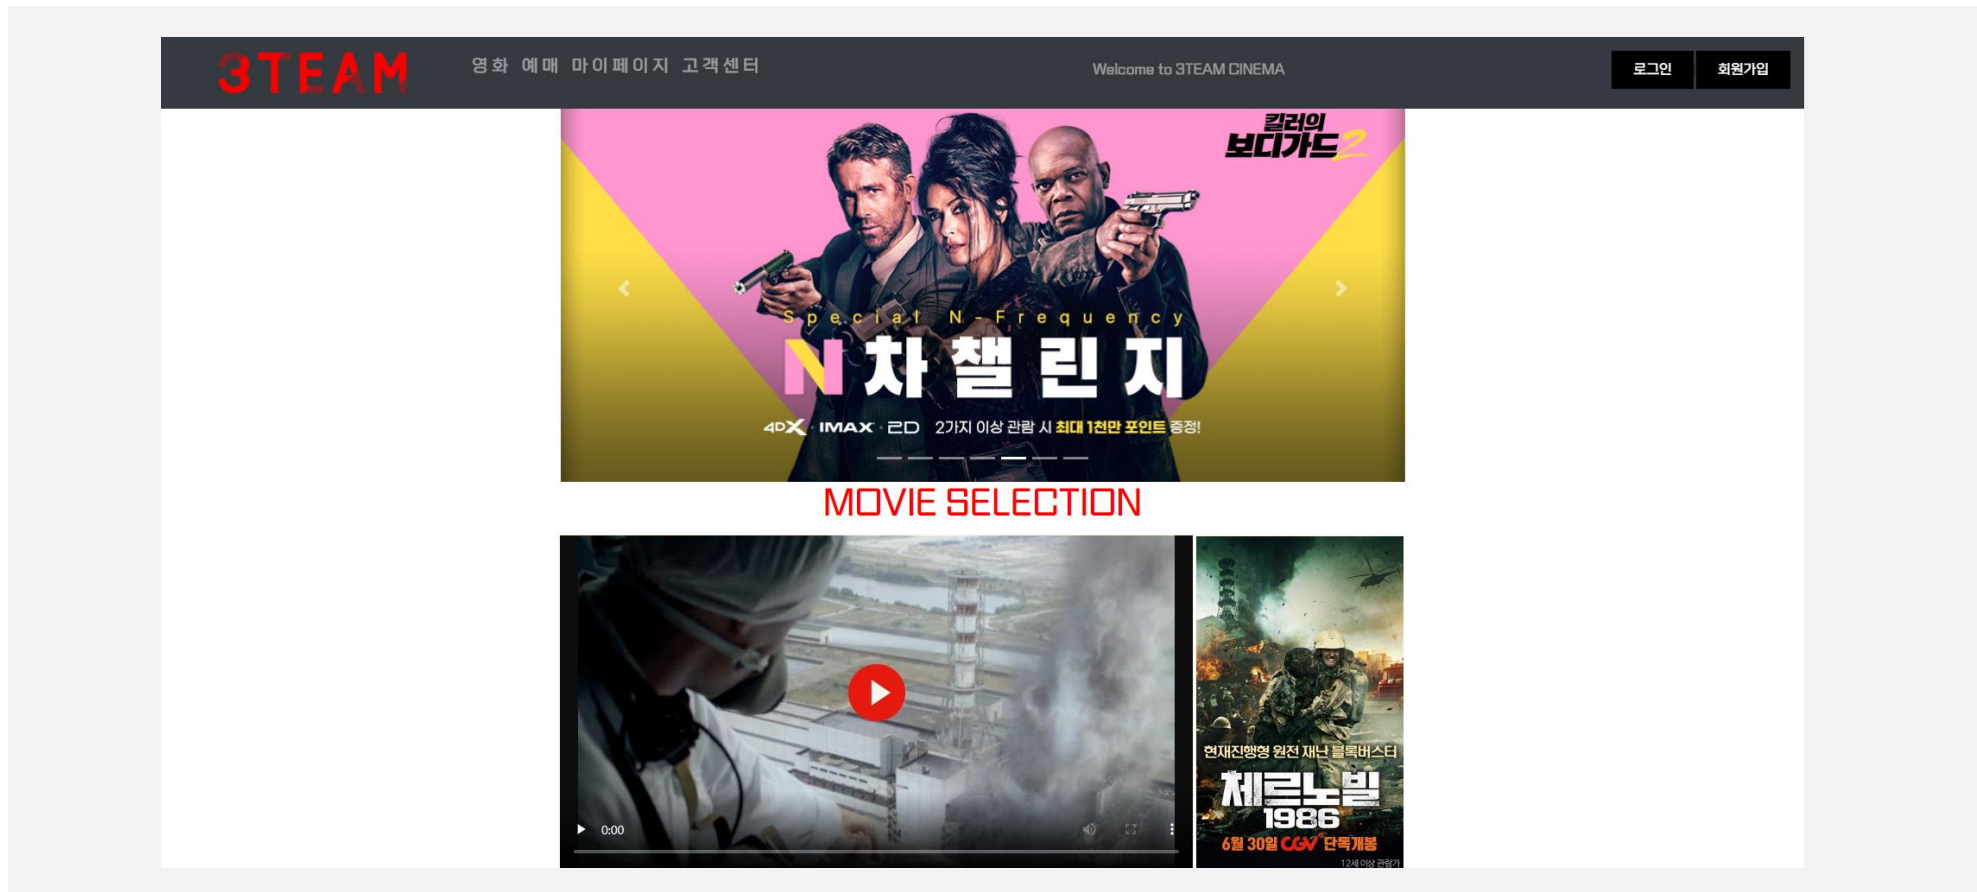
3TEAM

영화 예매 마이페이지 고객센터

Welcome to 3TEAM CINEMA

로그인 회원가입

킬러의 보디가드2

Special N-Frequency

N차 챌린지

4DX · IMAX · 2D 2가지 이상 관람 시 최대 1천만 포인트 증정!

MOVIE SELECTION

0:00

현재진행형 원전 재난 블록버스터

체르노빌 1986

6월 30일 CGV 단독개봉

12세 이상 관람가